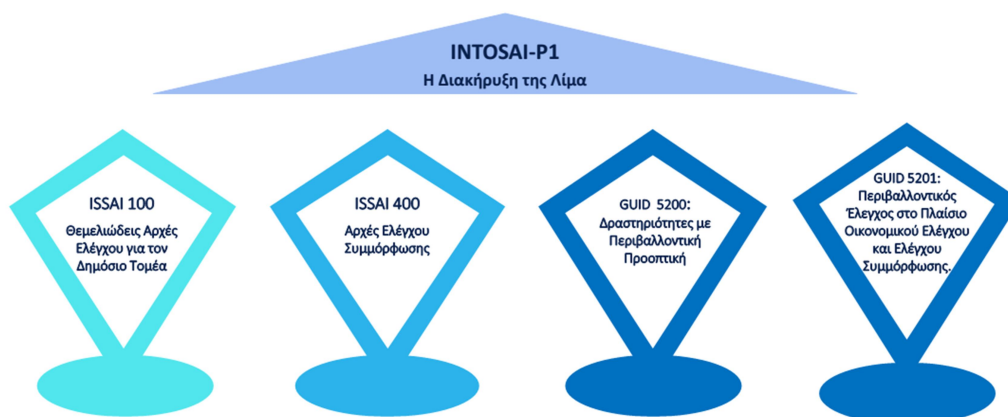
INTOSAI-P1
Η Διακήρυξη της Λίμα

ISSAI 100
Θεμελιώδεις Αρχές Ελέγχου για τον Δημόσιο Τομέα

ISSAI 400
Αρχές Ελέγχου Συμμόρφωσης

GUID 5200:
Δραστηριότητες με Περιβαλλοντική Προοπτική

GUID 5201:
Περιβαλλοντικός Έλεγχος στο Πλαίσιο Οικονομικού Ελέγχου και Ελέγχου Συμμόρφωσης.